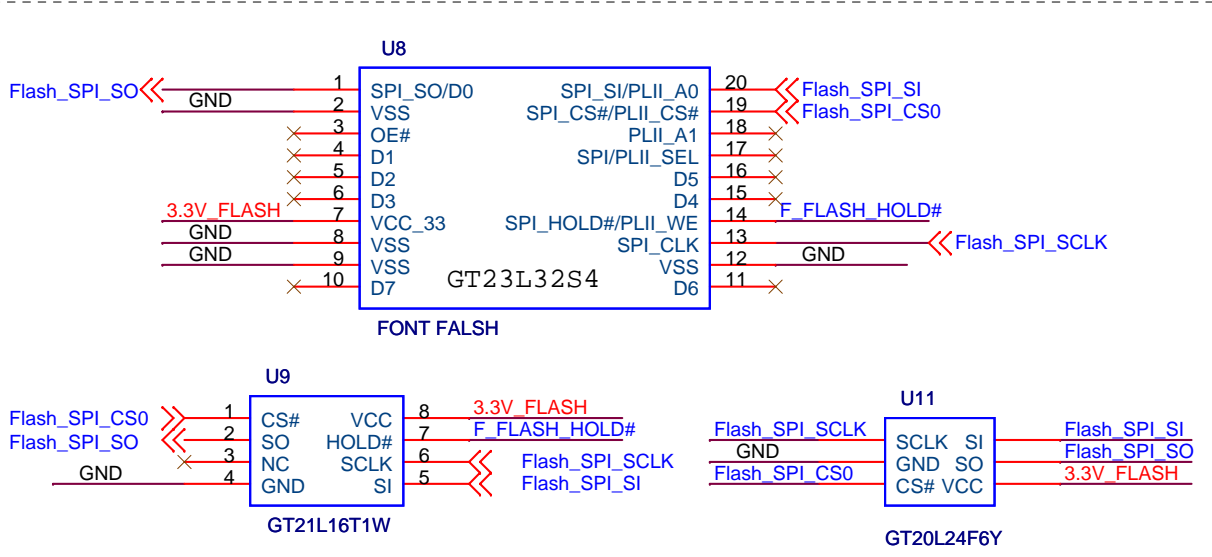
U8

Flash_SPI_SO 1 SPI_SO/D0
GND 2 VSS
3 OE#
4 D1
5 D2
6 D3
3.3V_FLASH 7 VCC_33
GND 8 VSS
GND 9 VSS
10 D7

SPI_SI/PLII_A0 20 Flash_SPI_SI
SPI_CS#/PLII_CS# 19 Flash_SPI_CS0
PLII_A1 18
SPI/PLII_SEL 17
D5 16
D4 15
SPI_HOLD#/PLII_WE 14 F_FLASH_HOLD#
SPI_CLK 13 Flash_SPI_SCLK
VSS 12 GND
D6 11

GT23L32S4

FONT FALSH

U9

Flash_SPI_CS0 1 CS#
Flash_SPI_SO 2 SO
3 NC
GND 4 GND

VCC 8 3.3V_FLASH
HOLD# 7 F_FLASH_HOLD#
SCLK 6 Flash_SPI_SCLK
SI 5 Flash_SPI_SI

GT21L16T1W

U11

Flash_SPI_SCLK SCLK SI Flash_SPI_SI
GND GND SO Flash_SPI_SO
Flash_SPI_CS0 CS# VCC 3.3V_FLASH

GT20L24F6Y